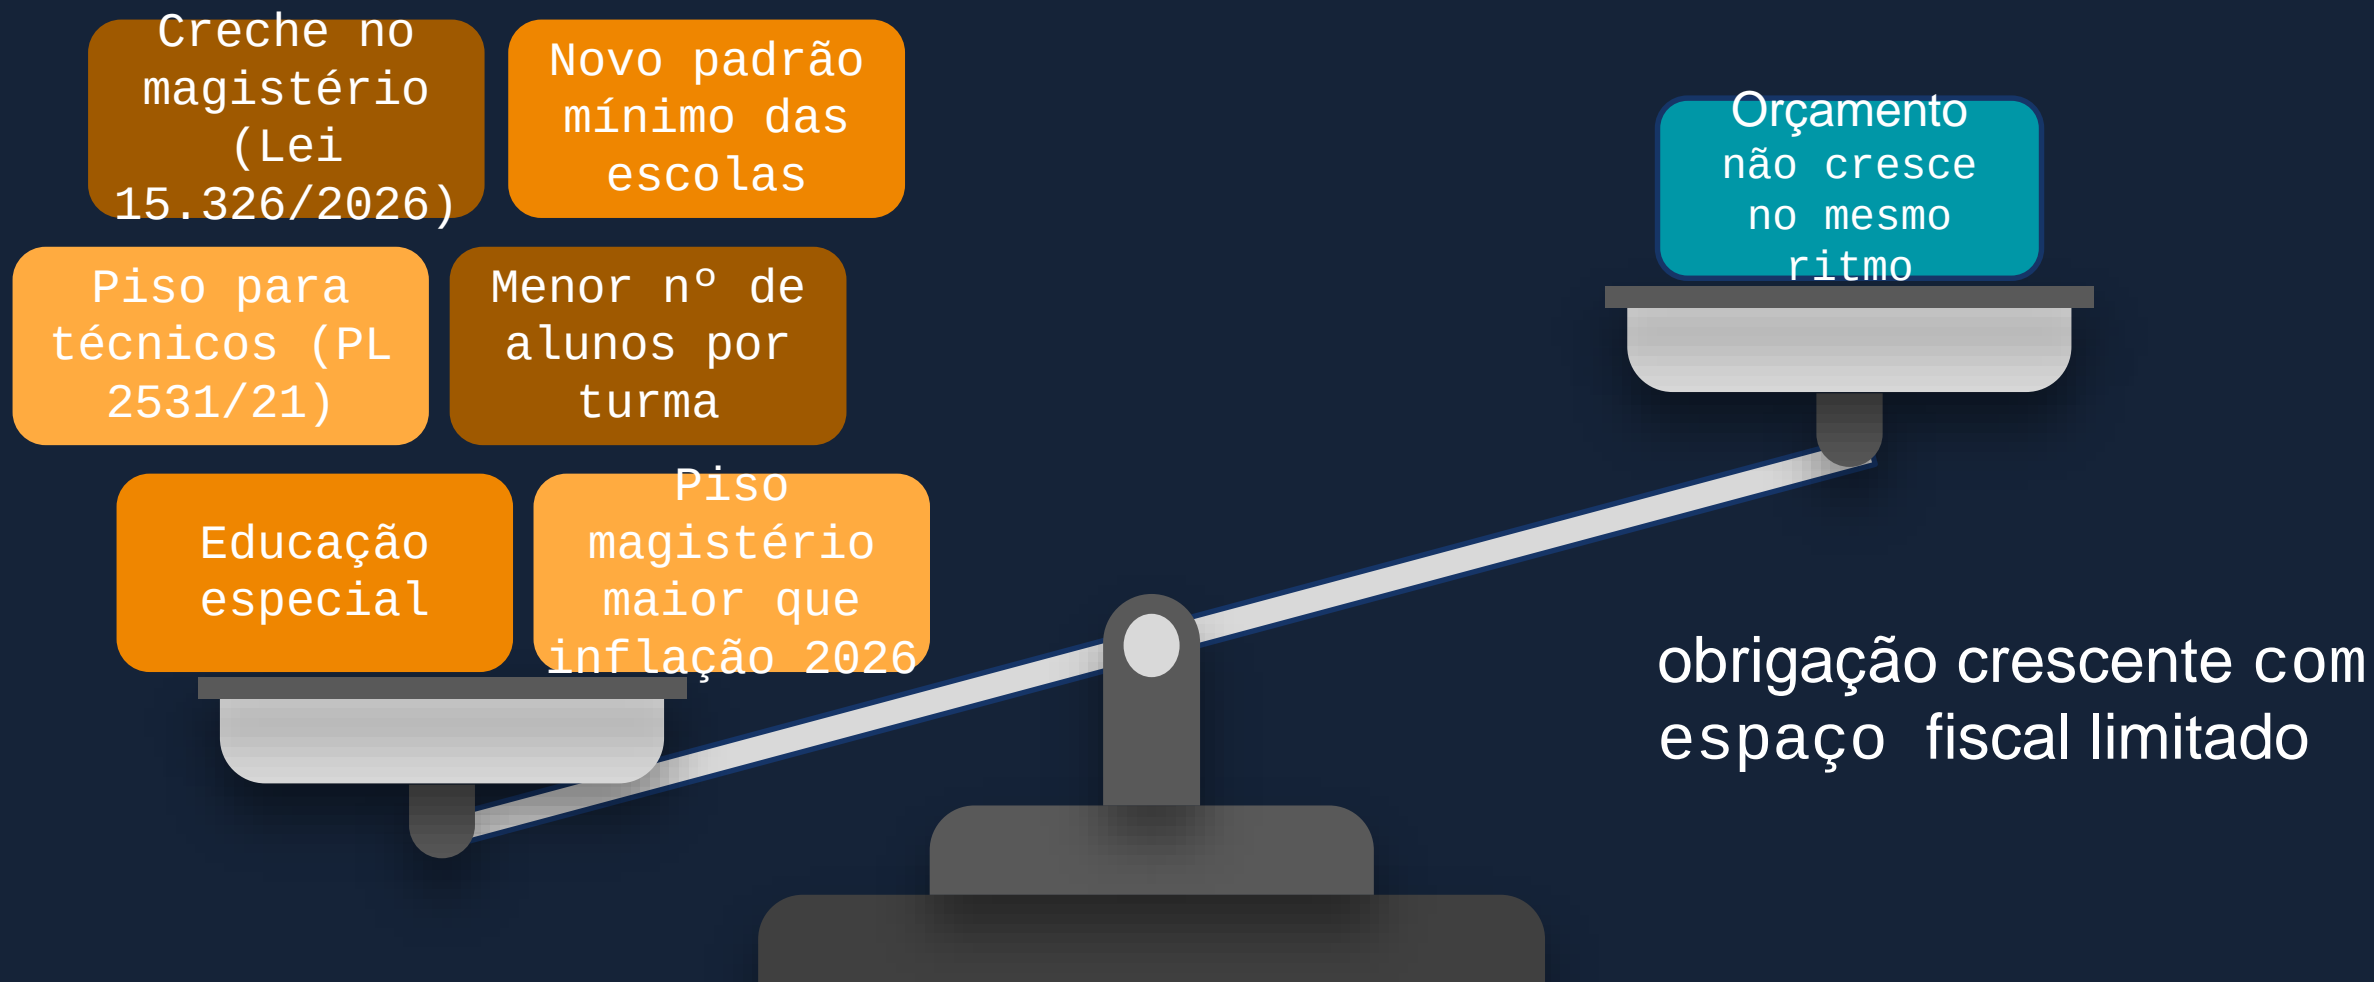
Creche no magistério (Lei 15.326/2026)

Novo padrão mínimo das escolas

Piso para técnicos (PL 2531/21)

Menor nº de alunos por turma

Educação especial

Piso magistério maior que inflação 2026

Orçamento não cresce no mesmo ritmo

obrigação crescente com espaço fiscal limitado